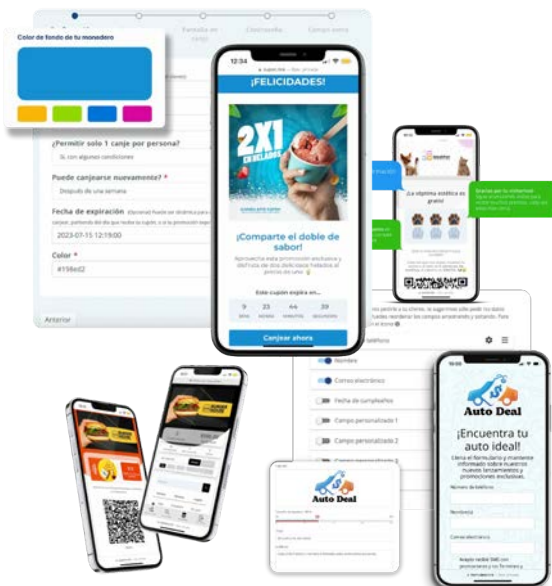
Color de fondo de tu monedero

¿Permitir solo 1 canje por persona? *
Sí, con algunas condiciones

Puede canjearse nuevamente? *
Después de una semana

Fecha de expiración
2023-07-15 12:19:00

Color *
#198ed2

Anterior

12:34

¡FELICIDADES!

2X1 EN HELADOS

¡Comparte el doble de sabor!

Este cupón expira en...

| 9 | 23 | 44 | 19 |
|---|---|---|---|
| DÍAS | HORAS | MINUTOS | SEGUNDOS |

Canjear ahora

¡La séptima estética es gratis!

Nombre

Correo electrónico

Fecha de cumpleaños

Campo personalizado 1

Campo personalizado 2

Auto Deal

¡Encuentra tu auto ideal!

Número de teléfono

Nombre

Correo electrónico

Auto Deal